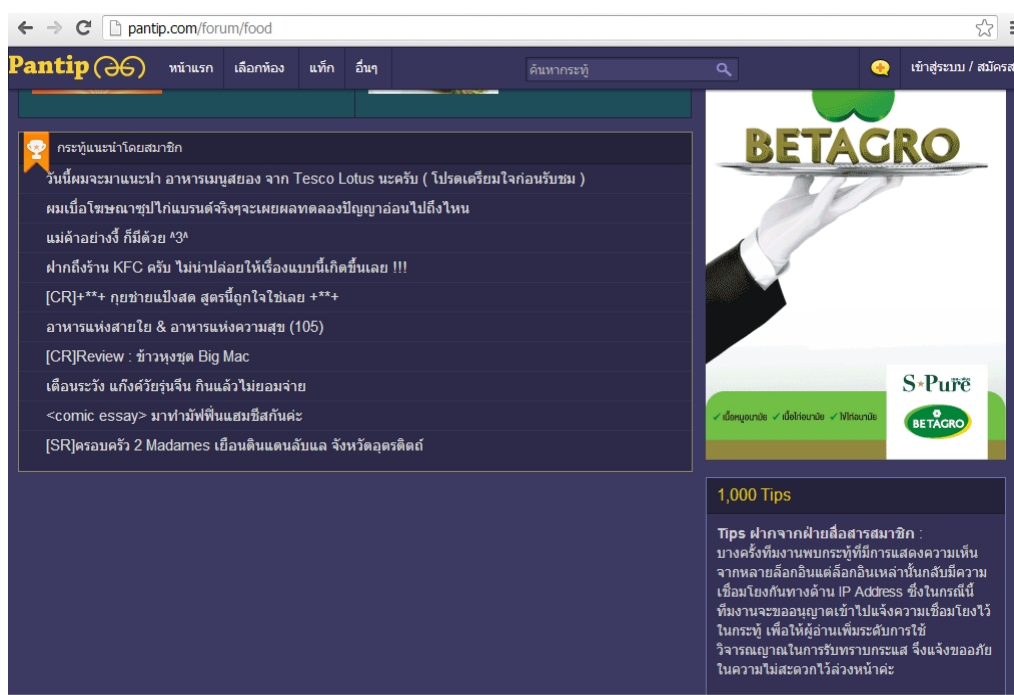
pantip.com/forum/food

Pantip หน้าแรก เลือกห้อง แท็ก อื่นๆ ค้นหากระทู้ เข้าสู่ระบบ / สมัครส

กระทู้แนะนำโดยสมาชิก

วันนี้ผมจะมาแนะนำ อาหารเมนูสยอง จาก Tesco Lotus นะครับ ( โปรดเตรียมใจก่อนรับชม )

ผมเบื่อโฆษณาซุปไก่แบรนด์จริงๆจะเผยผลทดลองปัญญาอ่อนไปถึงไหน

แม่ค้าอย่างงี้ ก็มีด้วย ^3^

ฝากถึงร้าน KFC ครับ ไม่น่าปล่อยให้เรื่องแบบนี้เกิดขึ้นเลย !!!

[CR]+**+ กุยช่ายแป้งสด สูตรนี้ถูกใจใช่เลย +**+

อาหารแห่งสายใย & อาหารแห่งความสุข (105)

[CR]Review : ข้าวหุงชุด Big Mac

เตือนระวัง แก๊งค์วัยรุ่นจีน กินแล้วไม่ยอมจ่าย

<comic essay> มาทำมัฟฟินแฮมชีสกันค่ะ

[SR]ครอบครัว 2 Madames เยือนดินแดนลับแล จังหวัดอุตรดิตถ์

BETAGRO

S-Pure

เนื้อหมูอนามัย เนื้อไก่อนามัย ไข่ไก่อนามัย

BETAGRO

1,000 Tips

Tips ฝากจากฝ่ายสื่อสารสมาชิก : บางครั้งทีมงานพบกระทู้ที่มีการแสดงความเห็นจากหลายล็อกอินแต่ล็อกอินเหล่านั้นกลับมีความเชื่อมโยงกันทางด้าน IP Address ซึ่งในกรณีนี้ทีมงานจะขออนุญาตเข้าไปแจ้งความเชื่อมโยงไว้ในกระทู้ เพื่อให้ผู้อ่านเพิ่มระดับการใช้วิจารณญาณในการรับทราบกระแส จึงแจ้งขออภัยในความไม่สะดวกไว้ล่วงหน้าค่ะ